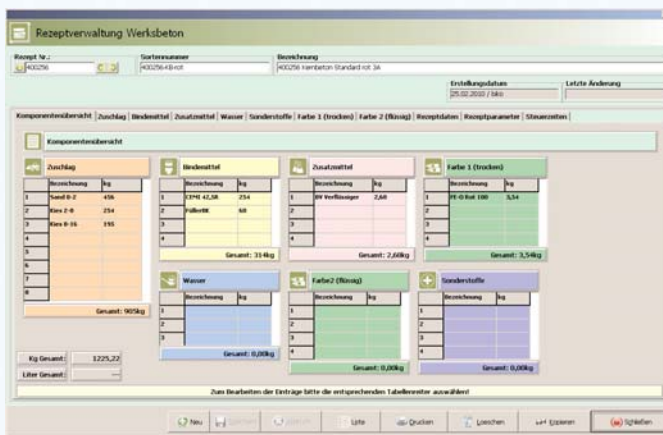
Rezeptverwaltung Werksbeton

Rezept Nr.: 400256
Sortennummer: 400256-KB-rot
Bezeichnung: 400256 Kernbeton Standard rot 3A
Erstellungsdatum: 25.02.2010 / bikc
Letzte Änderung

Komponentenübersicht | Zuschlag | Bindemittel | Zusatzmittel | Wasser | Sonderstoffe | Farbe 1 (trocken) | Farbe 2 (flüssig) | Rezeptdaten | Rezeptparameter | Steuerzeiten

Komponentenübersicht

Zuschlag

| | Bezeichnung | kg |
|---|---|---|
| 1 | Sand 0-2 | 456 |
| 2 | Kies 2-8 | 254 |
| 3 | Kies 8-16 | 195 |
| 4 | | |
| 5 | | |
| 6 | | |
| 7 | | |
| 8 | | |

Gesamt: 905kg

Bindemittel

| | Bezeichnung | kg |
|---|---|---|
| 1 | CEMI 42,5R | 254 |
| 2 | Füller0K | 60 |
| 3 | | |
| 4 | | |

Gesamt: 314kg

Zusatzmittel

| | Bezeichnung | kg |
|---|---|---|
| 1 | BV Verflüssiger | 2,60 |
| 2 | | |
| 3 | | |
| 4 | | |

Gesamt: 2,60kg

Farbe 1 (trocken)

| | Bezeichnung | kg |
|---|---|---|
| 1 | FE-O Rot 100 | 3,54 |
| 2 | | |
| 3 | | |
| 4 | | |

Gesamt: 3,54kg

Wasser

| | Bezeichnung | kg |
|---|---|---|
| 1 | | |
| 2 | | |
| 3 | | |

Gesamt: 0,00kg

Farbe2 (flüssig)

| | Bezeichnung | kg |
|---|---|---|
| 1 | | |
| 2 | | |
| 3 | | |
| 4 | | |

Gesamt: 0,00kg

Sonderstoffe

| | Bezeichnung | kg |
|---|---|---|
| 1 | | |
| 2 | | |
| 3 | | |
| 4 | | |

Gesamt: 0,00kg

Kg Gesamt: 1225,22
Liter Gesamt: ---

Zum Bearbeiten der Einträge bitte die entsprechenden Tabellenreiter auswählen!

Neu | Speichern | Abbruch | Liste | Drucken | Loeschen | Kopieren | Schließen